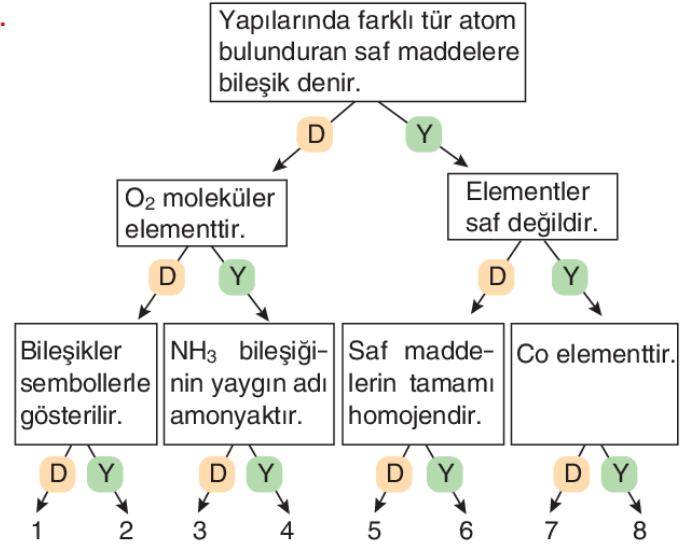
Yapılarında farklı tür atom bulunduran saf maddelere bileşik denir.

D Y

$O_2$ moleküler elementtir.

Elementler saf değildir.

D Y

D Y

Bileşikler sembollerle gösterilir.

$NH_3$ bileşiğinin yaygın adı amonyaktır.

Saf maddelerin tamamı homojendir.

Co elementtir.

D Y D Y D Y D Y

1 2 3 4 5 6 7 8